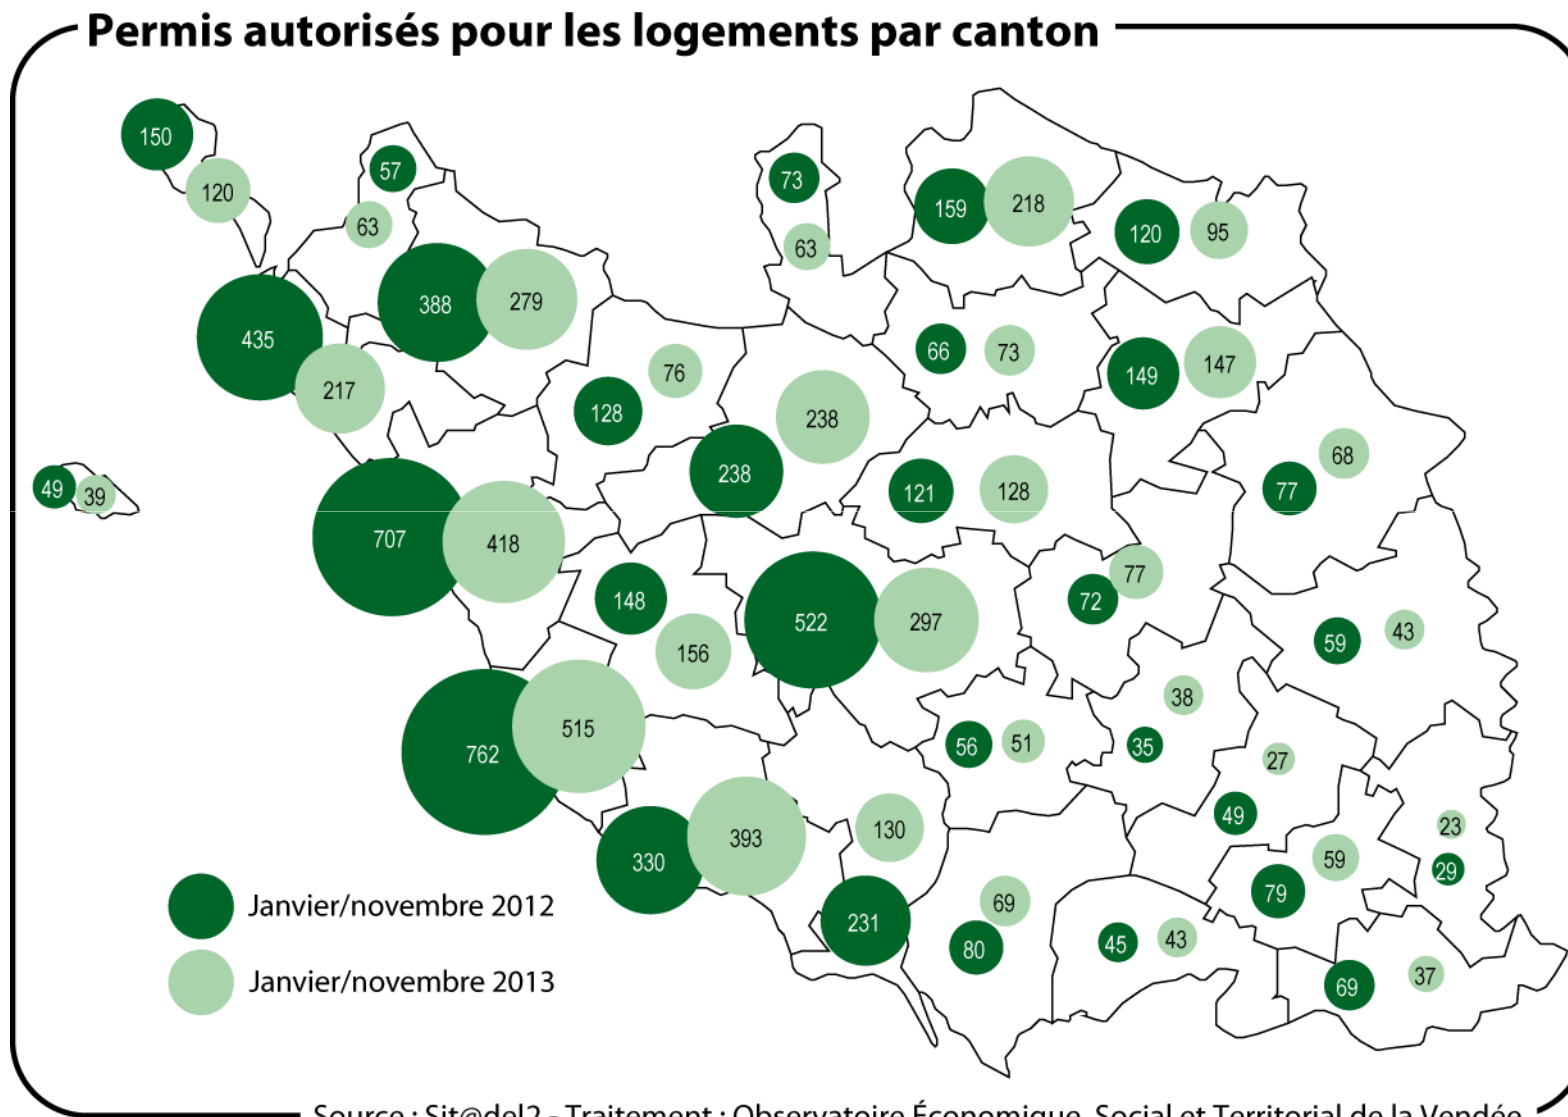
Permis autorisés pour les logements par canton

150
120
57
63
73
63
159
218
120
95
435
217
388
279
76
128
238
66
73
149
147
49
39
238
121
128
68
77
707
418
148
156
522
297
72
77
59
43
762
515
38
56
51
35
27
49
23
29
330
393
130
59
79
231
69
80
45
43
69
37

Janvier/novembre 2012
Janvier/novembre 2013

Source : Sit@del2 - Traitement : Observatoire Économique, Social et Territorial de la Vendée